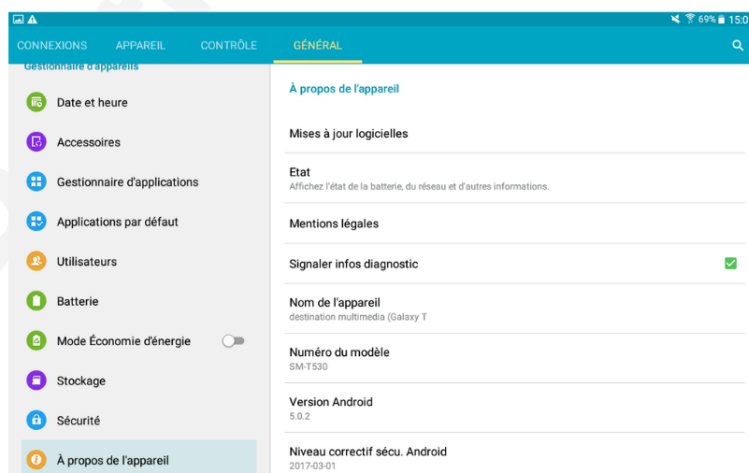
69% 15:0

CONNEXIONS APPAREIL CONTRÔLE GÉNÉRAL

Gestionnaire d'appareils

Date et heure

Accessoires

Gestionnaire d'applications

Applications par défaut

Utilisateurs

Batterie

Mode Économie d'énergie

Stockage

Sécurité

À propos de l'appareil

À propos de l'appareil

Mises à jour logicielles

Etat
Affichez l'état de la batterie, du réseau et d'autres informations.

Mentions légales

Signaler infos diagnostic

Nom de l'appareil
destination multimedia (Galaxy T

Numéro du modèle
SM-T530

Version Android
5.0.2

Niveau correctif sécu. Android
2017-03-01